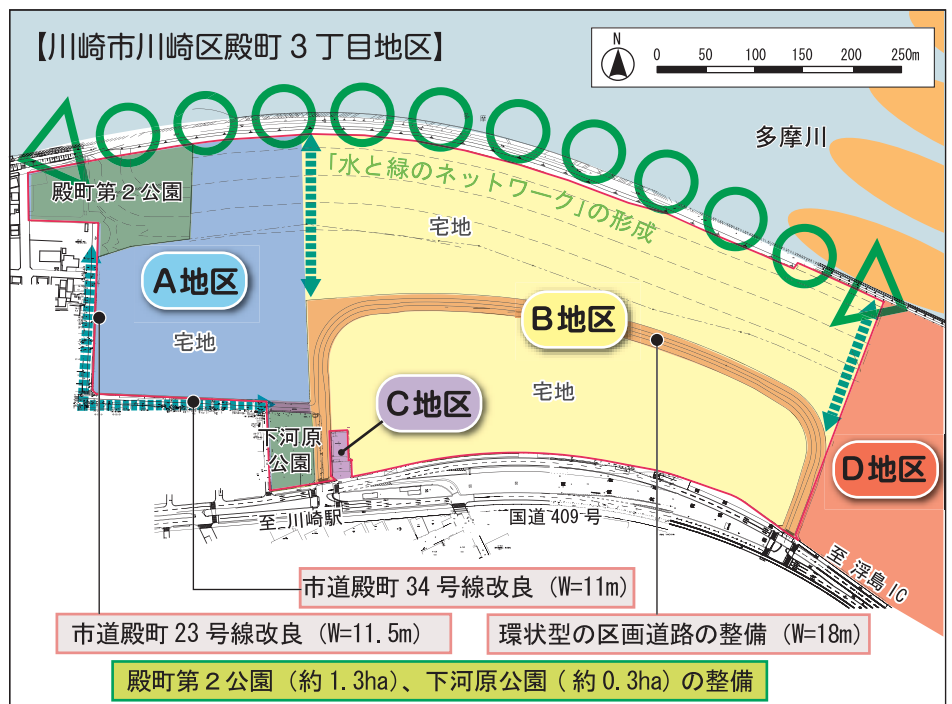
【川崎市川崎区殿町３丁目地区】

N
0 50 100 150 200 250m

多摩川

殿町第２公園

「水と緑のネットワーク」の形成

宅地

A地区

宅地

B地区

宅地

C地区

下河原公園

D地区

至 川崎駅

国道 409 号

至 浮島 IC

市道殿町 34 号線改良（W=11m）

市道殿町 23 号線改良（W=11.5m）

環状型の区画道路の整備（W=18m）

殿町第２公園（約 1.3ha）、下河原公園（約 0.3ha）の整備